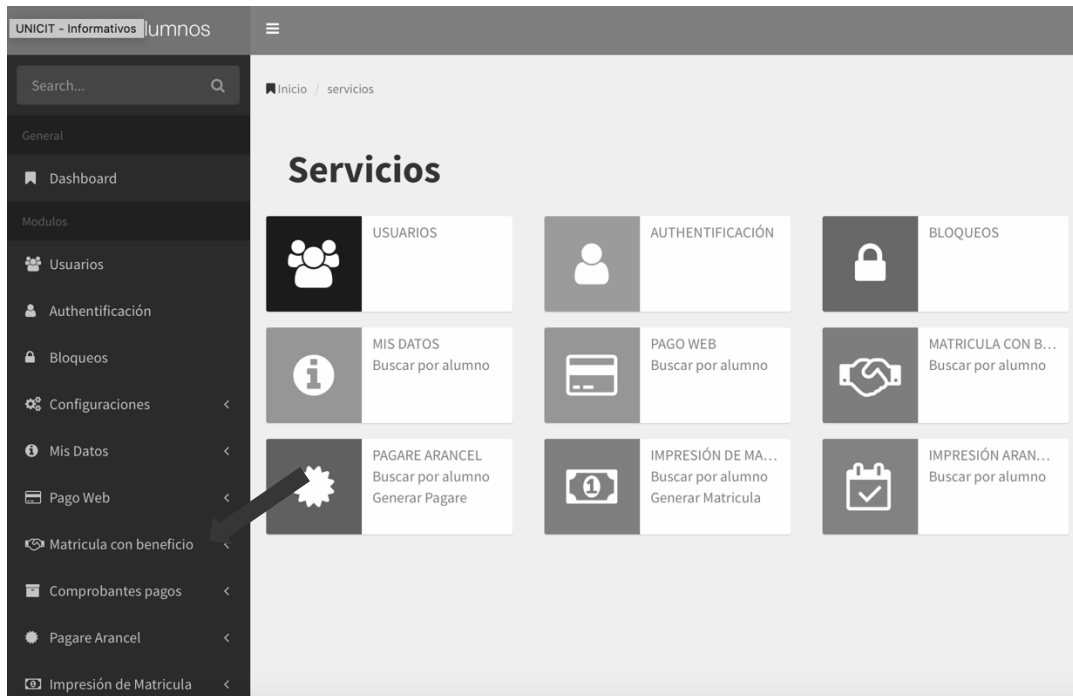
UNICIT - Informativos lumnos

Search...

General

Dashboard

Modulos

Usuarios

Authentificación

Bloqueos

Configuraciones

Mis Datos

Pago Web

Matricula con beneficio

Comprobantes pagos

Pagare Arancel

Impresión de Matricula

Inicio / servicios

Servicios

USUARIOS

AUTHENTIFICACIÓN

BLOQUEOS

MIS DATOS
Buscar por alumno

PAGO WEB
Buscar por alumno

MATRICULA CON B...
Buscar por alumno

PAGARE ARANCEL
Buscar por alumno
Generar Pagare

IMPRESIÓN DE MA...
Buscar por alumno
Generar Matricula

IMPRESIÓN ARAN...
Buscar por alumno